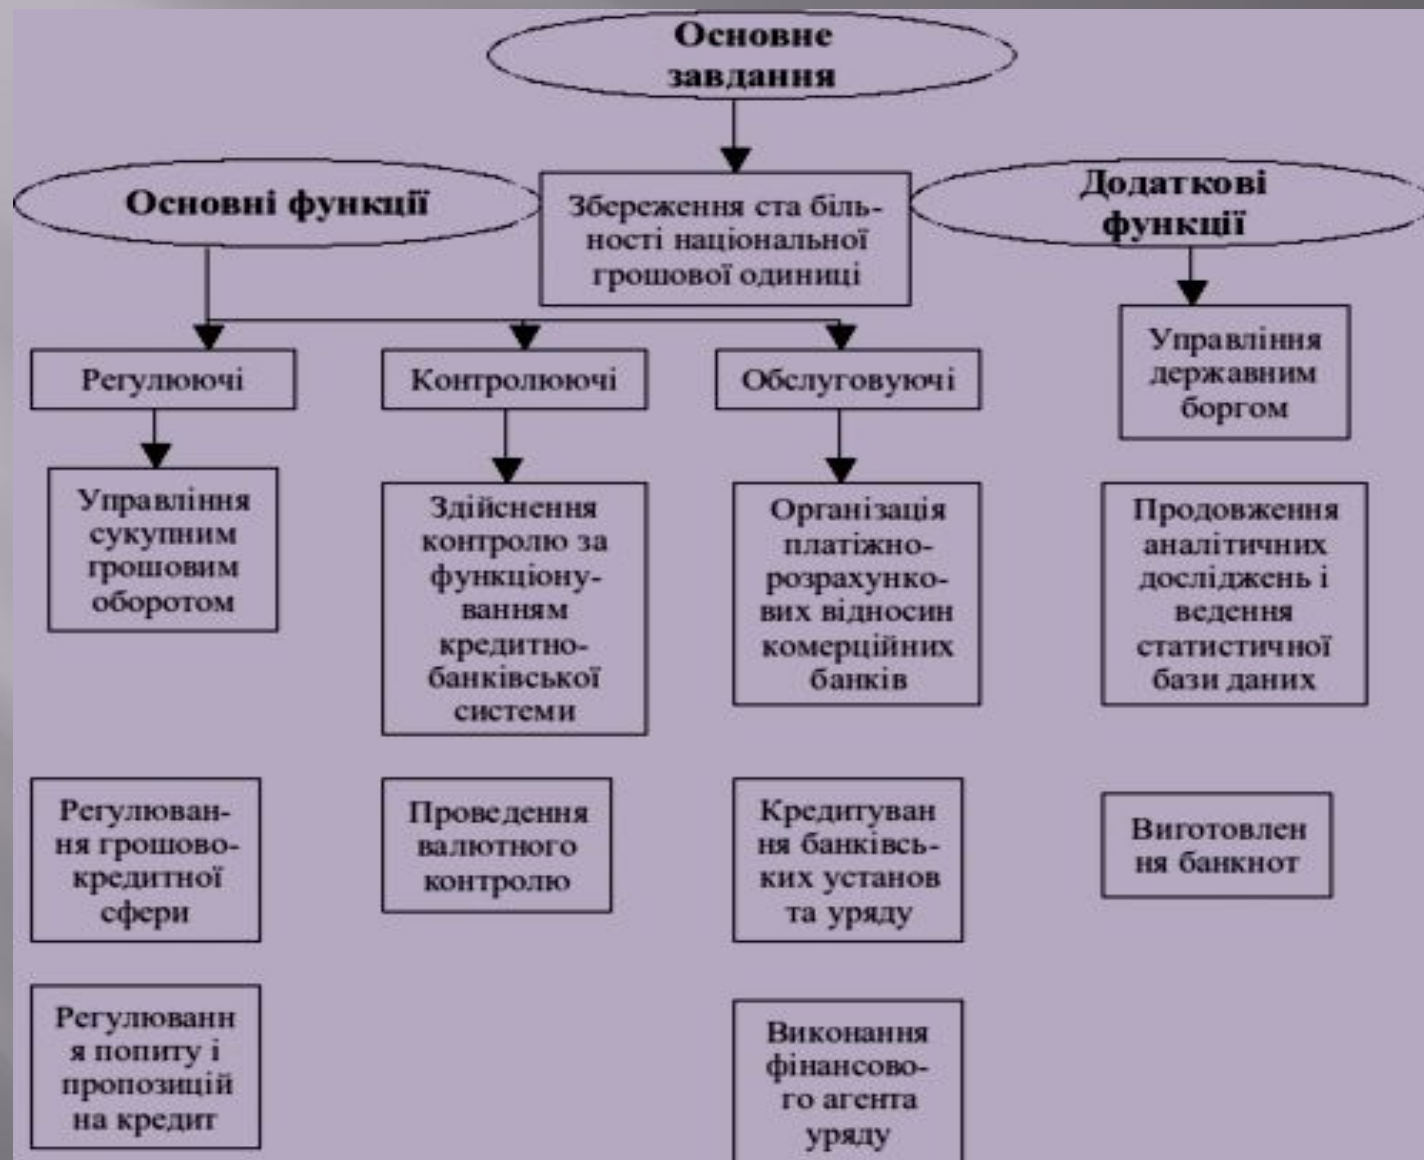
Основне завдання

Основні функції

Збереження ста більності національної грошової одиниці

Додаткові функції

Регулюючі

Контролюючі

Обслуговуючі

Управління державним боргом

Управління сукупним грошовим оборотом

Здійснення контролю за функціонуванням кредитно-банківської системи

Організація платіжно-розрахункових відносин комерційних банків

Продовження аналітичних досліджень і ведення статистичної бази даних

Регулювання грошово-кредитної сфери

Проведення валютного контролю

Кредитування банківських установ та уряду

Виготовлення банкнот

Регулювання попиту і пропозицій на кредит

Виконання фінансового агента уряду